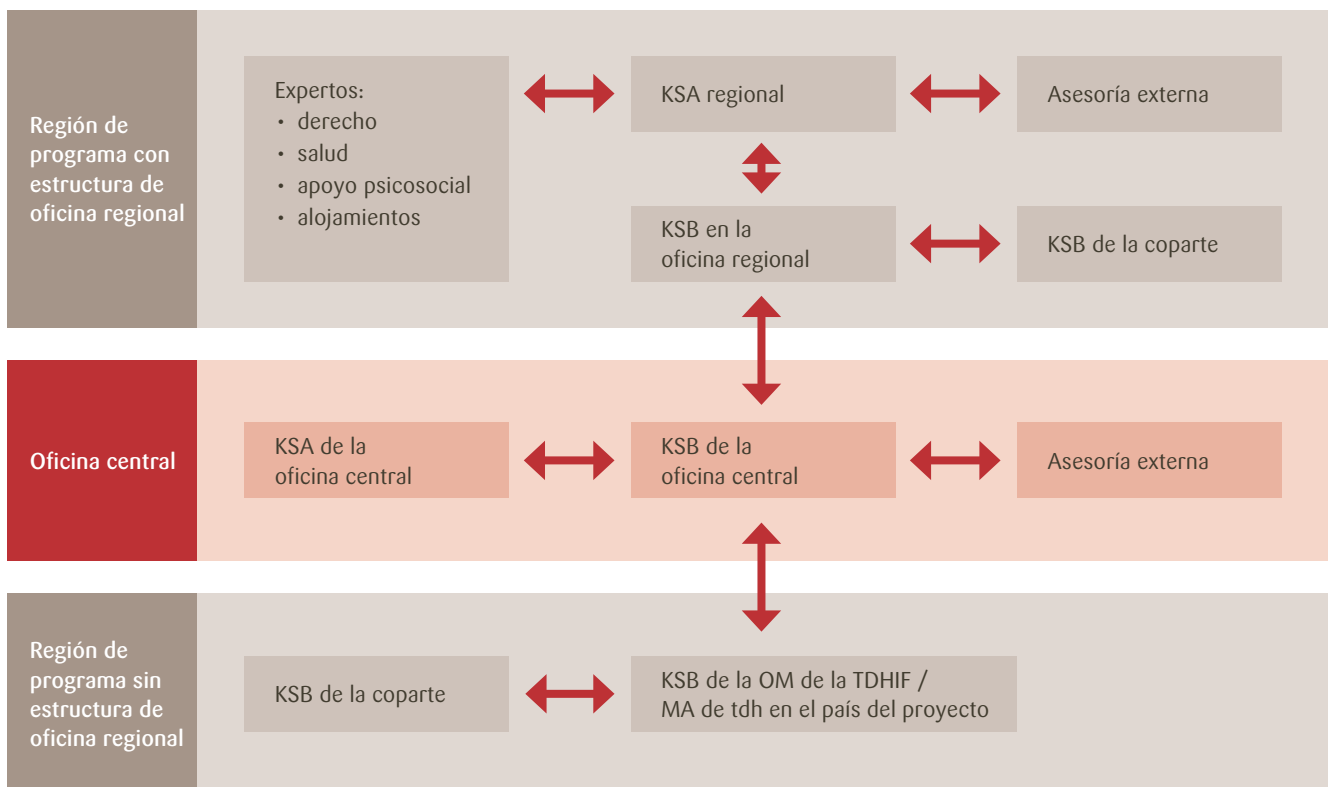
Región de programa con estructura de oficina regional

Expertos:
• derecho
• salud
• apoyo psicosocial
• alojamientos

KSA regional

Asesoría externa

KSB en la oficina regional

KSB de la coparte

Oficina central

KSA de la oficina central

KSB de la oficina central

Asesoría externa

Región de programa sin estructura de oficina regional

KSB de la coparte

KSB de la OM de la TDHIF / MA de tdh en el país del proyecto